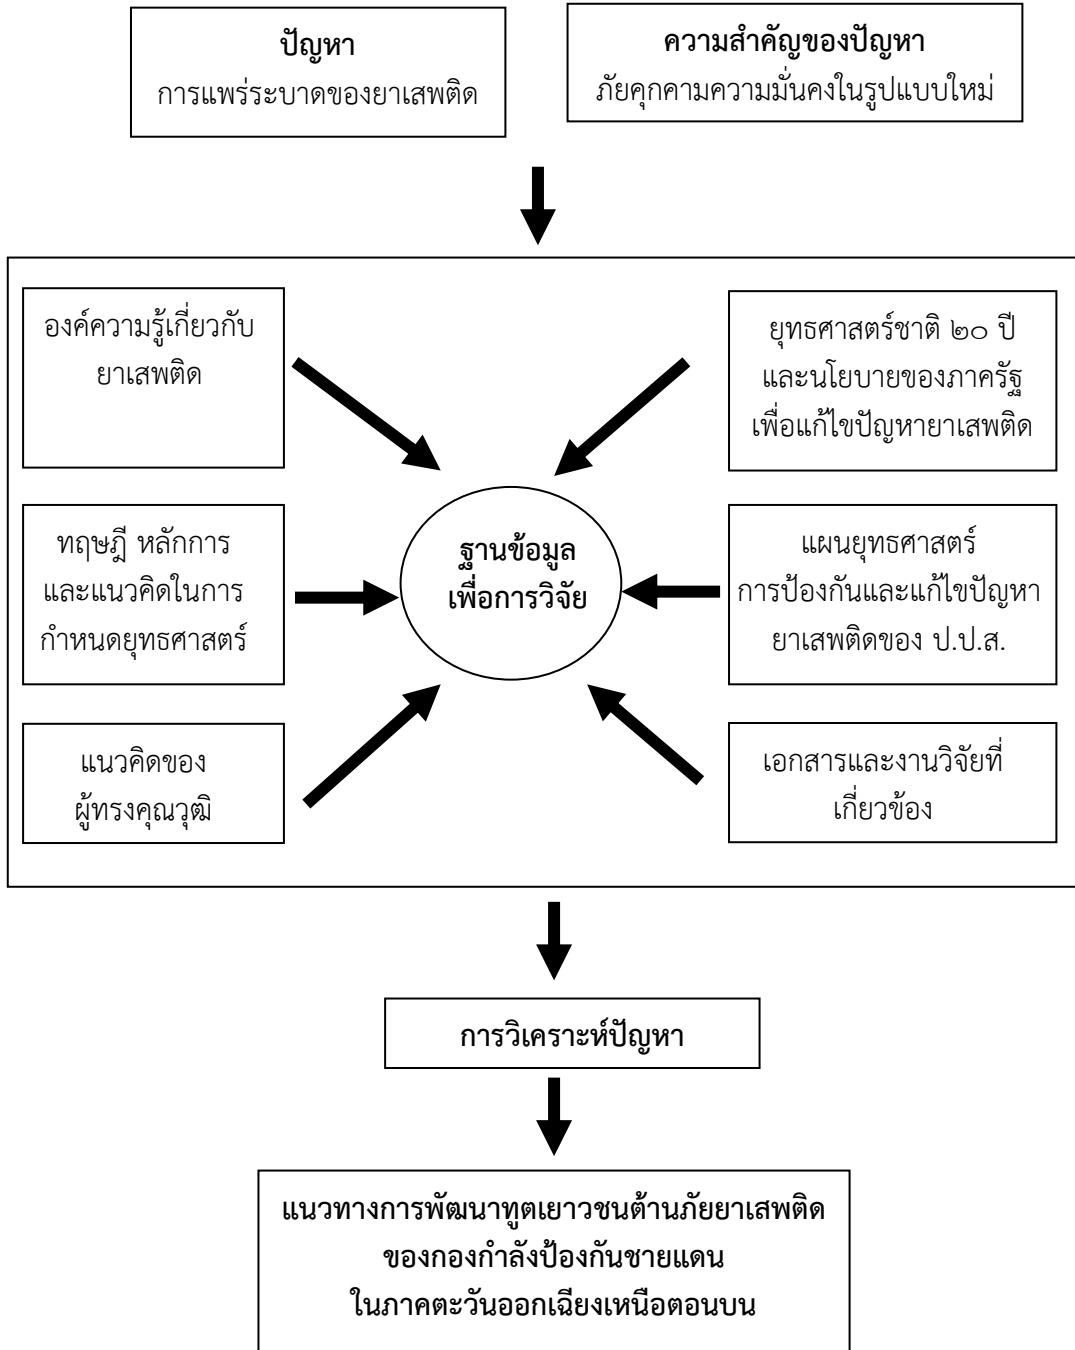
ปัญหา
การแพร่ระบาดของยาเสพติด

ความสำคัญของปัญหา
ภัยคุกคามความมั่นคงในรูปแบบใหม่

องค์ความรู้เกี่ยวกับยาเสพติด

ยุทธศาสตร์ชาติ ๒๐ ปี และนโยบายของภาครัฐเพื่อแก้ไขปัญหายาเสพติด

ทฤษฎี หลักการ และแนวคิดในการกำหนดยุทธศาสตร์

ฐานข้อมูล
เพื่อการวิจัย

แผนยุทธศาสตร์การป้องกันและแก้ไขปัญหายาเสพติดของ ป.ป.ส.

แนวคิดของผู้ทรงคุณวุฒิ

เอกสารและงานวิจัยที่เกี่ยวข้อง

การวิเคราะห์ปัญหา

แนวทางการพัฒนาทูตเยาวชนต้านภัยยาเสพติด
ของกองกำลังป้องกันชายแดน
ในภาคตะวันออกเฉียงเหนือตอนบน